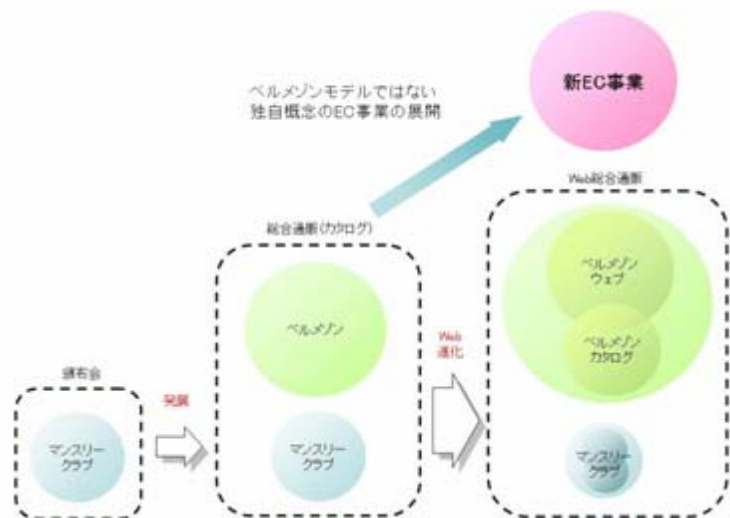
ベルメゾンモデルではない
独自概念のEC事業の展開

新EC事業

頒布会

マンスリークラブ

発展

総合通販(カタログ)

ベルメゾン

マンスリークラブ

Web進化

Web総合通販

ベルメゾンウェブ

ベルメゾンカタログ

マンスリークラブ